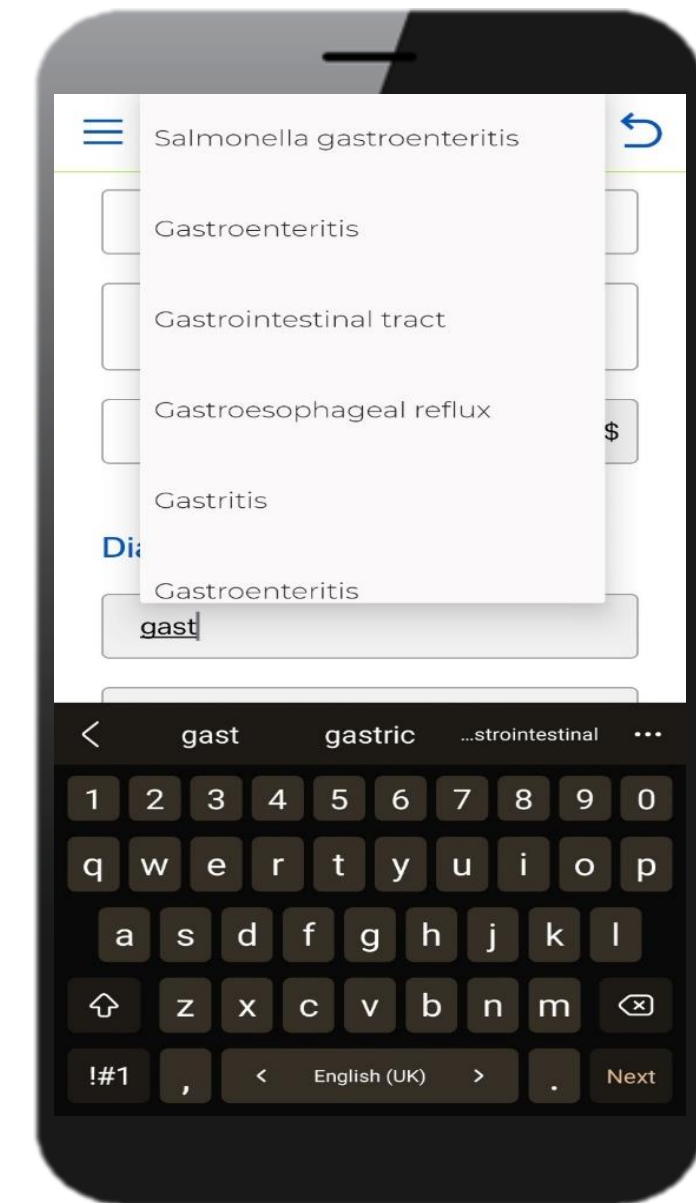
Salmonella gastroenteritis

Gastroenteritis

Gastrointestinal tract

Gastroesophageal reflux

$

Gastritis

Di

Gastroenteritis

gast

<

gast

gastric

...strointestinal

•••

1 2 3 4 5 6 7 8 9 0

q w e r t y u i o p

a s d f g h j k l

z x c v b n m

!#1

,

<

English (UK)

>

.

Next